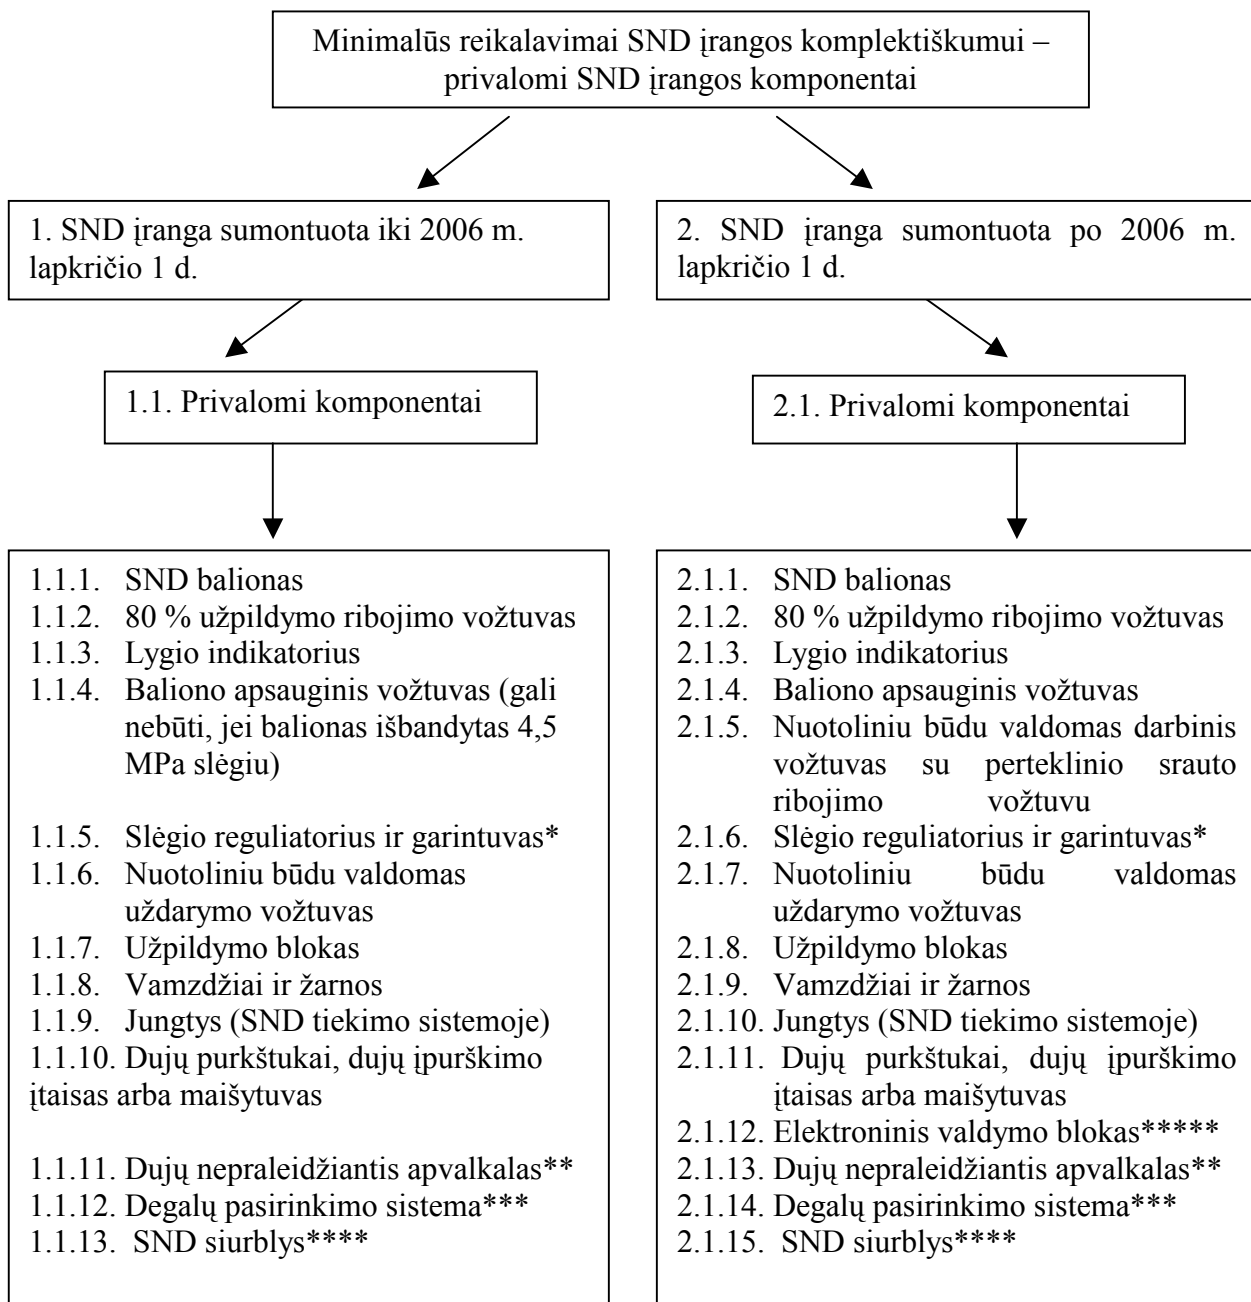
Minimalūs reikalavimai SND įrangos komplektiškumui – privalomi SND įrangos komponentai

1. SND įranga sumontuota iki 2006 m. lapkričio 1 d.

1.1. Privalomi komponentai

1.1.1. SND balionas
1.1.2. 80 % užpildymo ribojimo vožtuvas
1.1.3. Lygio indikatorius
1.1.4. Baliono apsauginis vožtuvas (gali nebūti, jei balionas išbandytas 4,5 MPa slėgiu)
1.1.5. Slėgio reguliatorius ir garintuvas*
1.1.6. Nuotoliniu būdu valdomas uždarymo vožtuvas
1.1.7. Užpildymo blokas
1.1.8. Vamzdžiai ir žarnos
1.1.9. Jungtys (SND tiekimo sistemoje)
1.1.10. Dujų purkštukai, dujų įpurškimo įtaisas arba maišytuvas
1.1.11. Dujų nepraleidžiantis apvalkalas**
1.1.12. Degalų pasirinkimo sistema***
1.1.13. SND siurblys****

2. SND įranga sumontuota po 2006 m. lapkričio 1 d.

2.1. Privalomi komponentai

2.1.1. SND balionas
2.1.2. 80 % užpildymo ribojimo vožtuvas
2.1.3. Lygio indikatorius
2.1.4. Baliono apsauginis vožtuvas
2.1.5. Nuotoliniu būdu valdomas darbinis vožtuvas su perteklinio srauto ribojimo vožtuvu
2.1.6. Slėgio reguliatorius ir garintuvas*
2.1.7. Nuotoliniu būdu valdomas uždarymo vožtuvas
2.1.8. Užpildymo blokas
2.1.9. Vamzdžiai ir žarnos
2.1.10. Jungtys (SND tiekimo sistemoje)
2.1.11. Dujų purkštukai, dujų įpurškimo įtaisas arba maišytuvas
2.1.12. Elektroninis valdymo blokas*****
2.1.13. Dujų nepraleidžiantis apvalkalas**
2.1.14. Degalų pasirinkimo sistema***
2.1.15. SND siurblys****